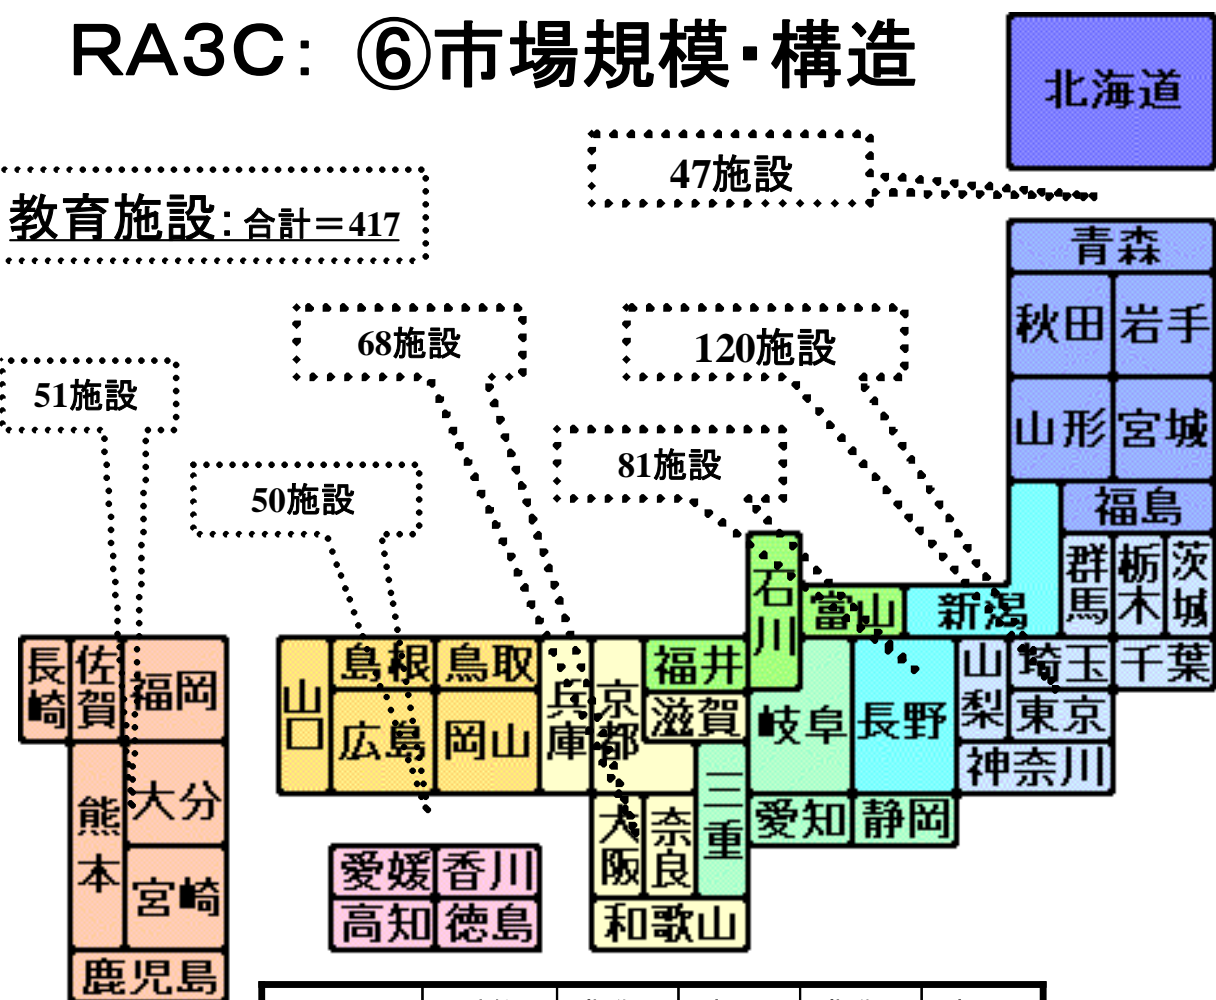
RA3C：⑥市場規模・構造

教育施設：合計＝417

47施設

北海道

青森

秋田 岩手

山形 宮城

福島

群馬 栃木 茨城

51施設

68施設

120施設

81施設

50施設

長崎 佐賀 福岡

熊本 大分

宮崎

鹿児島

山口 島根 鳥取

広島 岡山

兵庫 京都 福井

滋賀

石川 富山 新潟

岐阜 長野

山梨 埼玉 千葉

東京

神奈川

三重

大阪 奈良

和歌山

愛知 静岡

愛媛 香川

高知 徳島